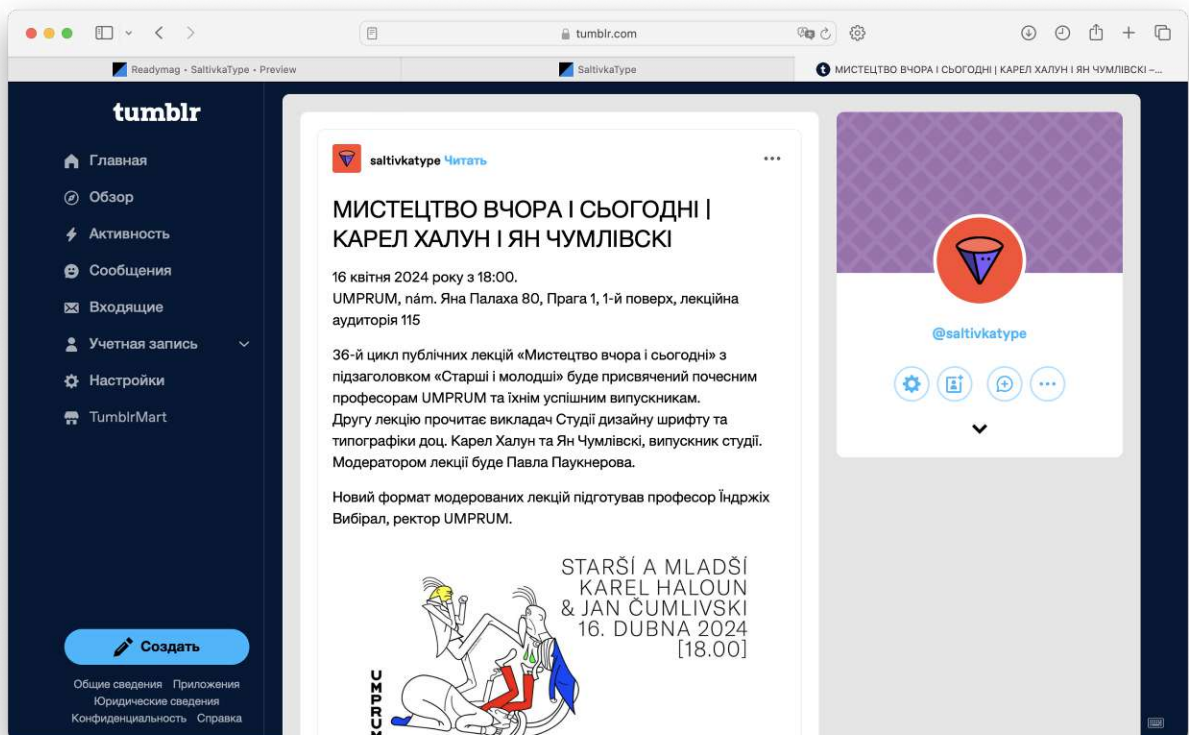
tumblr.com

Readymag • SaltivkaType • Preview

SaltivkaType

МИСТЕЦТВО ВЧОРА І СЬОГОДНІ | КАРЕЛ ХАЛУН І ЯН ЧУМЛІВСКІ –...

tumblr

Главная
Обзор
Активность
Сообщения
Входящие
Учетная запись
Настройки
TumblrMart

Создать

Общие сведения Приложения
Юридические сведения
Конфиденциальность Справка

saltivkatype Читать

МИСТЕЦТВО ВЧОРА І СЬОГОДНІ | КАРЕЛ ХАЛУН І ЯН ЧУМЛІВСКІ

16 квітня 2024 року з 18:00.
UMPRUM, nám. Яна Палаха 80, Прага 1, 1-й поверх, лекційна аудиторія 115

36-й цикл публічних лекцій «Мистецтво вчора і сьогодні» з підзаголовком «Старші і молодші» буде присвячений почесним професорам UMPRUM та їхнім успішним випускникам.
Другу лекцію прочитає викладач Студії дизайну шрифту та типографіки доц. Карел Халун та Ян Чумлівскі, випускник студії. Модератором лекції буде Павла Паукнерова.

Новий формат модерованих лекцій підготував професор Їндржіх Вибірал, ректор UMPRUM.

STARŠÍ A MLADŠÍ
KAREL HALOUN
& JAN ČUMLIVSKI
16. DUBNA 2024
[18.00]

UMPRUM

@saltivkatype